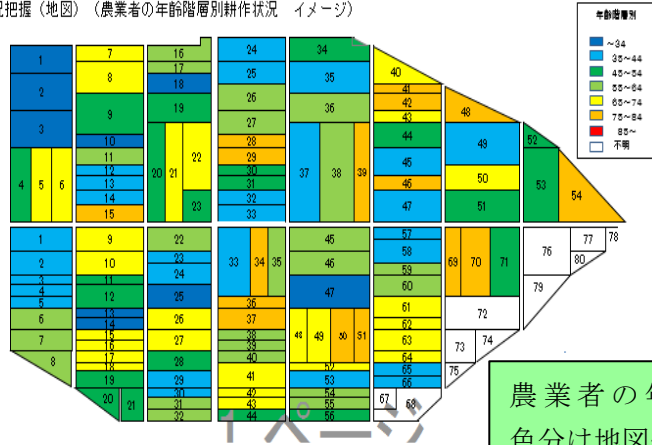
況把握（地図）（農業者の年齢階層別耕作状況　イメージ）

年齢階層別
～34
35～44
45～54
55～64
65～74
75～84
85～
不明

1
2
3
4
5
6
7
8
9
10
11
12
13
14
15
16
17
18
19
20
21
22
23
24
25
26
27
28
29
30
31
32
33
34
35
36
37
38
39
40
41
42
43
44
45
46
47
48
49
50
51
52
53
54

1
2
3
4
5
6
7
8
9
10
11
12
13
14
15
16
17
18
19
20
21
22
23
24
25
26
27
28
29
30
31
32
33
34
35
36
37
38
39
40
41
42
43
44
45
46
47
48
49
50
51
52
53
54
55
56
57
58
59
60
61
62
63
64
65
66
67
68
69
70
71
72
73
74
75
76
77
78
79
80

イメージ

農業者の年
色分けは地図